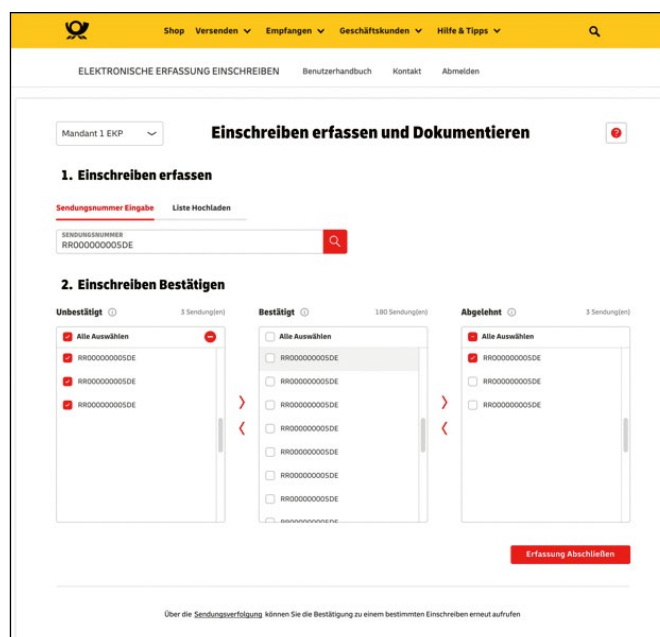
Shop Versenden Empfangen Geschäftskunden Hilfe & Tipps

ELEKTRONISCHE ERFASSUNG EINSCHREIBEN Benutzerhandbuch Kontakt Abmelden

Mandant 1 EKP

Einschreiben erfassen und Dokumentieren

1. Einschreiben erfassen

Sendungsnummer Eingabe Liste Hochladen

SENDUNGSNUMMER
RR000000005DE

2. Einschreiben Bestätigen

Unbestätigt 3 Sendung(en)

Alle Auswählen
RR000000005DE
RR000000005DE
RR000000005DE

Bestätigt 180 Sendung(en)

Alle Auswählen
RR000000005DE
RR000000005DE
RR000000005DE
RR000000005DE
RR000000005DE
RR000000005DE
RR000000005DE
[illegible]

Abgelehnt 3 Sendung(en)

Alle Auswählen
RR000000005DE
RR000000005DE
RR000000005DE

Erfassung Abschließen

Über die Sendungsverfolgung können Sie die Bestätigung zu einem bestimmten Einschreiben erneut aufrufen